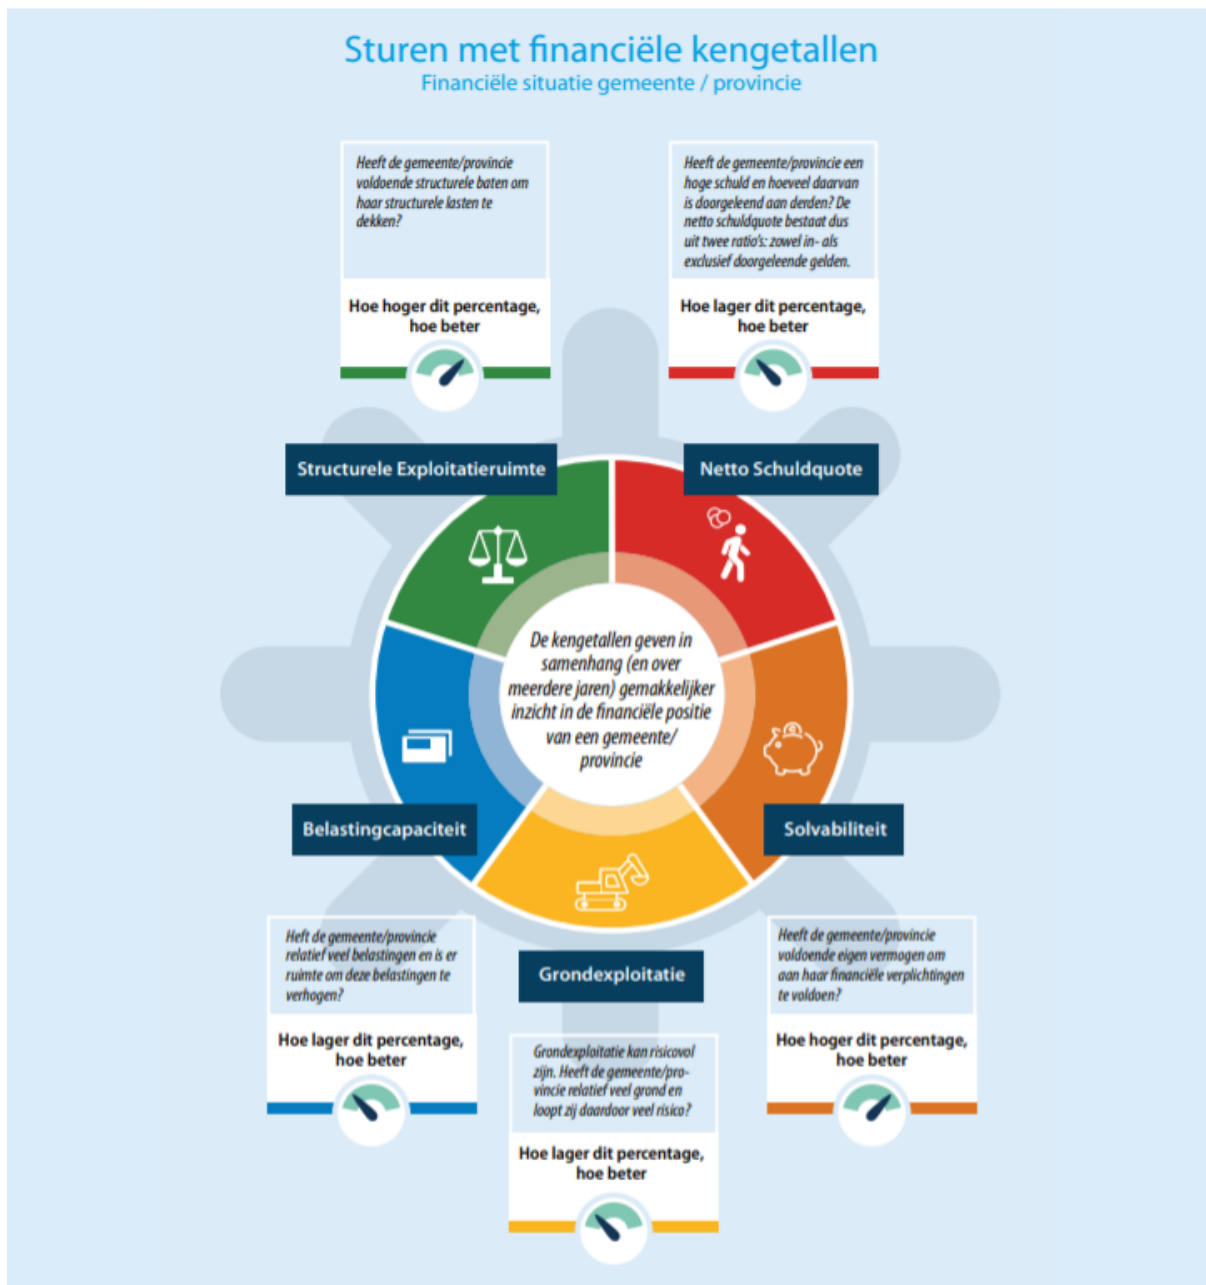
Sturen met financiële kengetallen
Financiële situatie gemeente / provincie

Heeft de gemeente/provincie voldoende structurele baten om haar structurele lasten te dekken?

Hoe hoger dit percentage, hoe beter

Heeft de gemeente/provincie een hoge schuld en hoeveel daarvan is doorgeleend aan derden? De netto schuldquote bestaat dus uit twee ratio's: zowel in- als exclusief doorgeleende gelden.

Hoe lager dit percentage, hoe beter

Structurele Exploitatieruimte

Netto Schuldquote

De kengetallen geven in samenhang (en over meerdere jaren) gemakkelijker inzicht in de financiële positie van een gemeente/provincie

Belastingcapaciteit

Solvabiliteit

Heft de gemeente/provincie relatief veel belastingen en is er ruimte om deze belastingen te verhogen?

Hoe lager dit percentage, hoe beter

Grondexploitatie

Heeft de gemeente/provincie voldoende eigen vermogen om aan haar financiële verplichtingen te voldoen?

Hoe hoger dit percentage, hoe beter

Grondexploitatie kan risicovol zijn. Heeft de gemeente/provincie relatief veel grond en loopt zij daardoor veel risico?

Hoe lager dit percentage, hoe beter